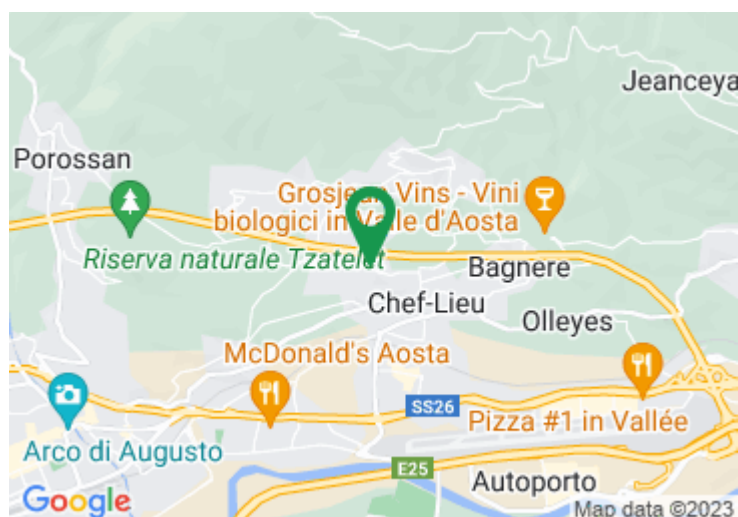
Jeanceya

Porossan

Grosjean Vins - Vini biologici in Valle d'Aosta

Riserva naturale Tzatelet

Bagnere

Chef-Lieu

Olleyes

McDonald's Aosta

SS26

Pizza #1 in Vallée

Arco di Augusto

E25

Autoporto

Google

Map data ©2023